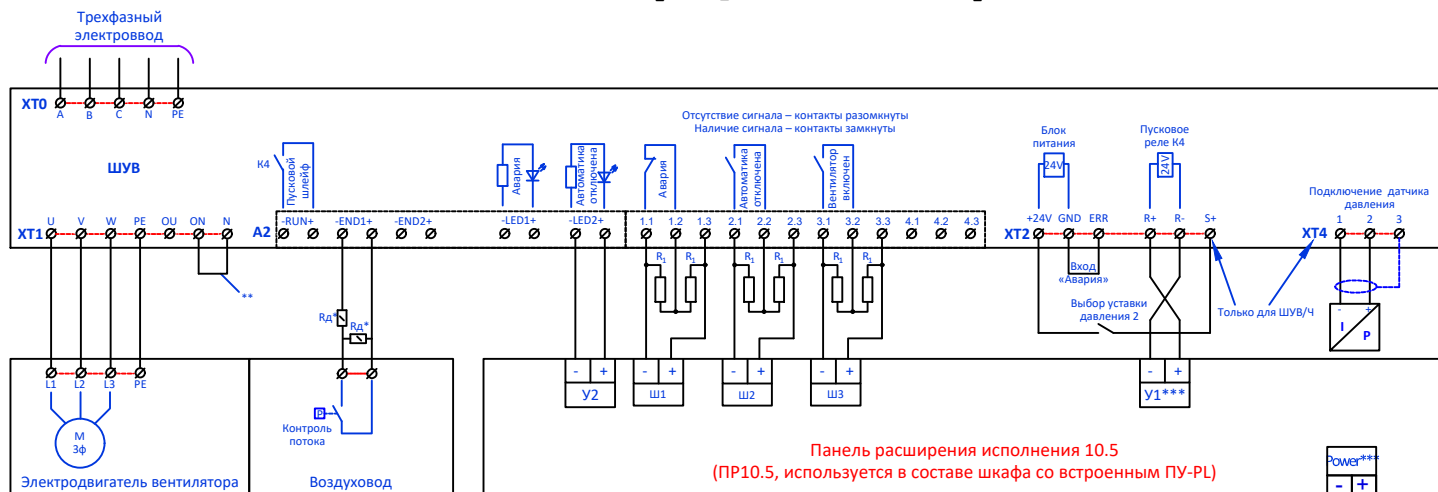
Трехфазный электроввод

XT0
A B C N PE

ШУВ

K4
Пусковой шлейф

Авария

Автоматика отключена

Отсутствие сигнала – контакты разомкнуты
Наличие сигнала – контакты замкнуты

Авария

Автоматика отключена

Вентилятор включен

Блок питания
24V

Пусковое реле K4
24V

Подключение датчика давления

XT1
U V W PE OU ON N

A2
-RUN+ -END1+ -END2+ -LED1+ -LED2+

1.1 1.2 1.3 2.1 2.2 2.3 3.1 3.2 3.3 4.1 4.2 4.3

XT2
+24V GND ERR R+ R- S+

XT4
1 2 3

$R_1$ $R_1$ $R_1$ $R_1$ $R_1$ $R_1$

Вход «Авария»

Выбор уставки давления 2

Только для ШУВ/Ч

**

Rд*
Rд*

I P

L1 L2 L3 PE

M
3ф

Электродвигатель вентилятора

P
Контроль потока

Воздуховод

- +
У2

- +
Ш1

- +
Ш2

- +
Ш3

- +
У1***

Панель расширения исполнения 10.5
(ПР10.5, используется в составе шкафа со встроенным ПУ-PL)

Power***
- +